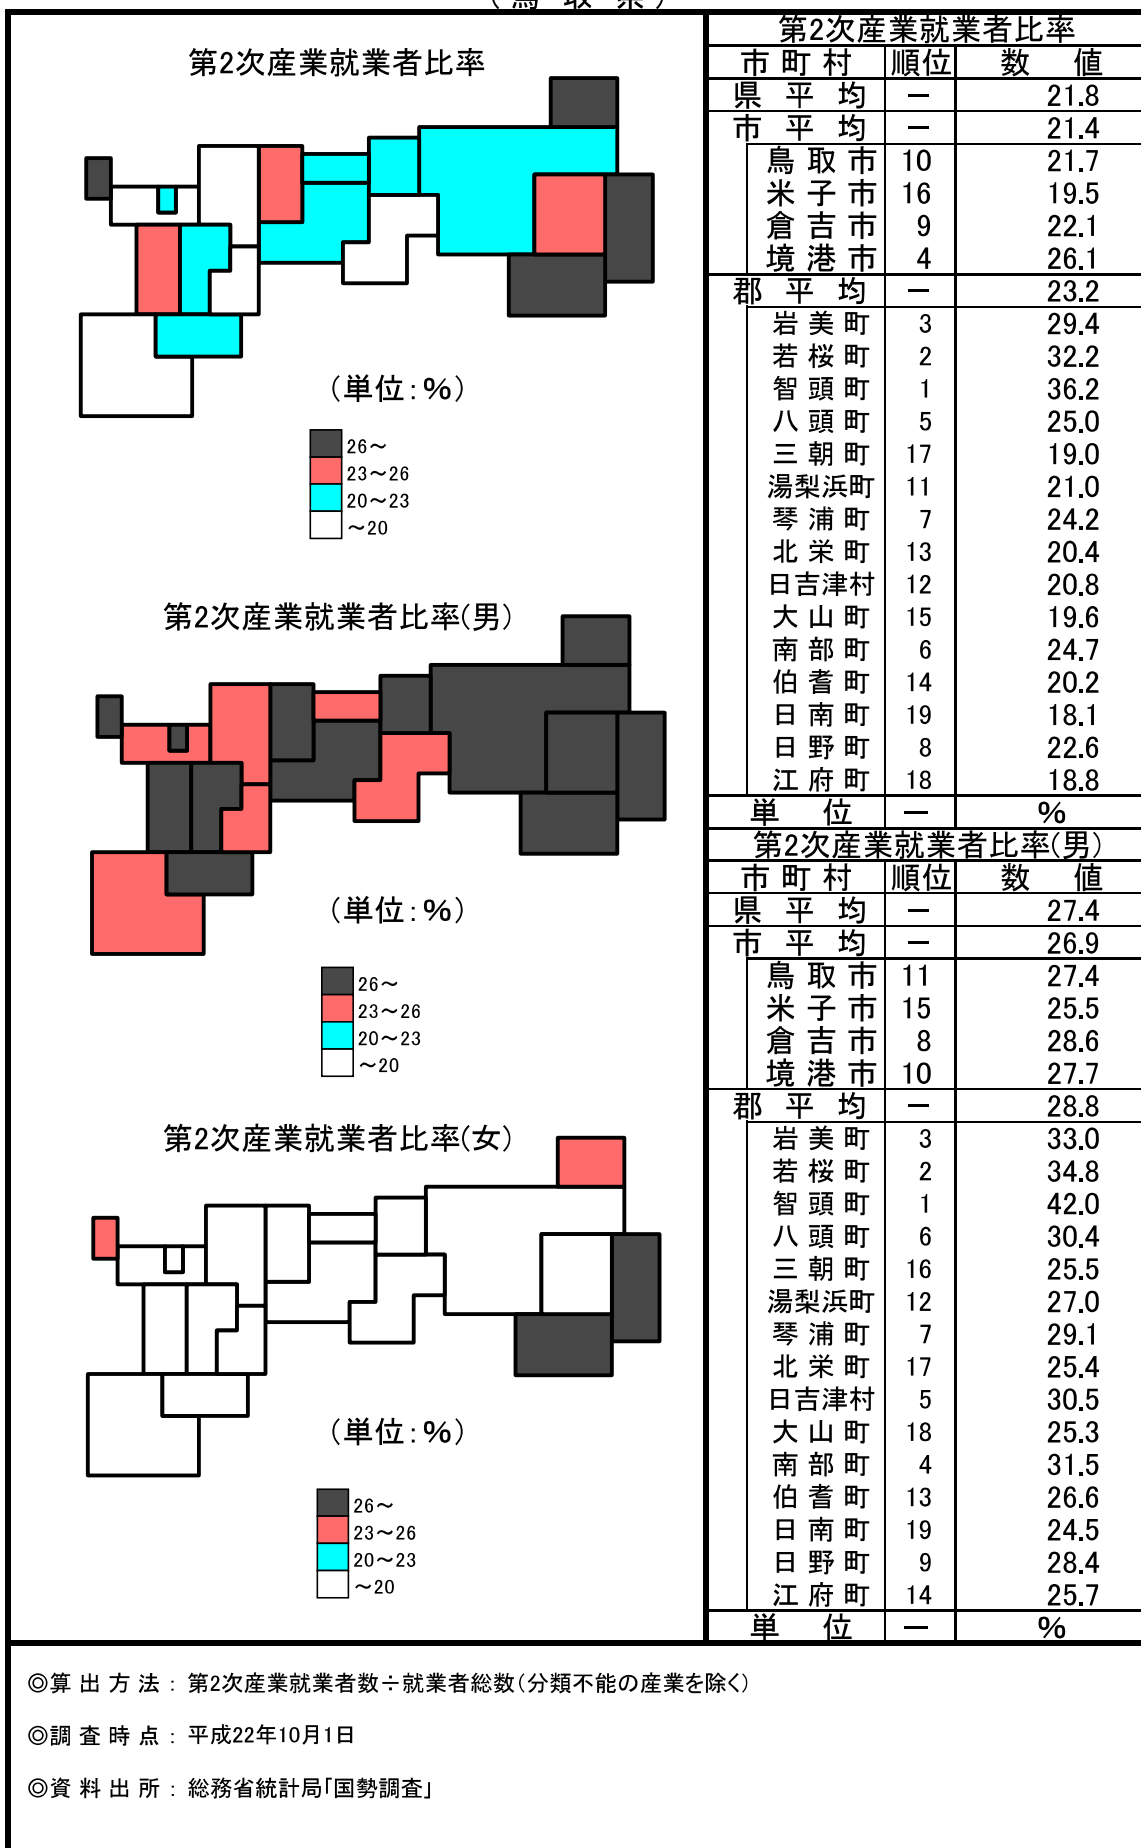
（鳥 取 県）

第2次産業就業者比率

（単位：%）

26～
23～26
20～23
～20

第2次産業就業者比率(男)

（単位：%）

26～
23～26
20～23
～20

第2次産業就業者比率(女)

（単位：%）

26～
23～26
20～23
～20

第2次産業就業者比率

| 市町村 | 順位 | 数値 |
|---|---|---|
| 県平均 | － | 21.8 |
| 市平均 | － | 21.4 |
| 鳥取市 | 10 | 21.7 |
| 米子市 | 16 | 19.5 |
| 倉吉市 | 9 | 22.1 |
| 境港市 | 4 | 26.1 |
| 郡平均 | － | 23.2 |
| 岩美町 | 3 | 29.4 |
| 若桜町 | 2 | 32.2 |
| 智頭町 | 1 | 36.2 |
| 八頭町 | 5 | 25.0 |
| 三朝町 | 17 | 19.0 |
| 湯梨浜町 | 11 | 21.0 |
| 琴浦町 | 7 | 24.2 |
| 北栄町 | 13 | 20.4 |
| 日吉津村 | 12 | 20.8 |
| 大山町 | 15 | 19.6 |
| 南部町 | 6 | 24.7 |
| 伯耆町 | 14 | 20.2 |
| 日南町 | 19 | 18.1 |
| 日野町 | 8 | 22.6 |
| 江府町 | 18 | 18.8 |
| 単位 | － | % |

第2次産業就業者比率(男)

| 市町村 | 順位 | 数値 |
|---|---|---|
| 県平均 | － | 27.4 |
| 市平均 | － | 26.9 |
| 鳥取市 | 11 | 27.4 |
| 米子市 | 15 | 25.5 |
| 倉吉市 | 8 | 28.6 |
| 境港市 | 10 | 27.7 |
| 郡平均 | － | 28.8 |
| 岩美町 | 3 | 33.0 |
| 若桜町 | 2 | 34.8 |
| 智頭町 | 1 | 42.0 |
| 八頭町 | 6 | 30.4 |
| 三朝町 | 16 | 25.5 |
| 湯梨浜町 | 12 | 27.0 |
| 琴浦町 | 7 | 29.1 |
| 北栄町 | 17 | 25.4 |
| 日吉津村 | 5 | 30.5 |
| 大山町 | 18 | 25.3 |
| 南部町 | 4 | 31.5 |
| 伯耆町 | 13 | 26.6 |
| 日南町 | 19 | 24.5 |
| 日野町 | 9 | 28.4 |
| 江府町 | 14 | 25.7 |
| 単位 | － | % |

◎算出方法：第2次産業就業者数÷就業者総数（分類不能の産業を除く）

◎調査時点：平成22年10月1日

◎資料出所：総務省統計局「国勢調査」